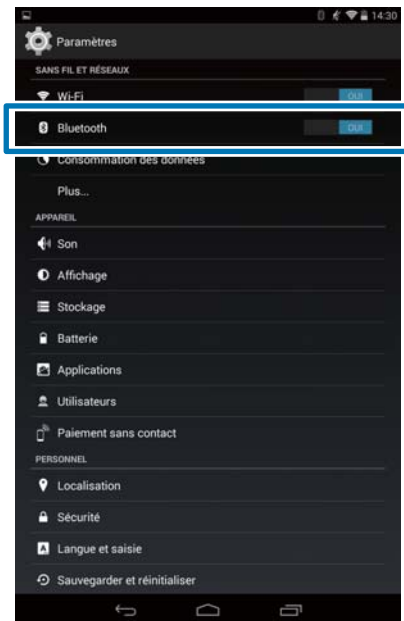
14:30

Paramètres

SANS FIL ET RÉSEAUX

Wi-Fi OUI

Bluetooth OUI

Consommation des données

Plus...

APPAREIL

Son

Affichage

Stockage

Batterie

Applications

Utilisateurs

Paiement sans contact

PERSONNEL

Localisation

Sécurité

Langue et saisie

Sauvegarder et réinitialiser